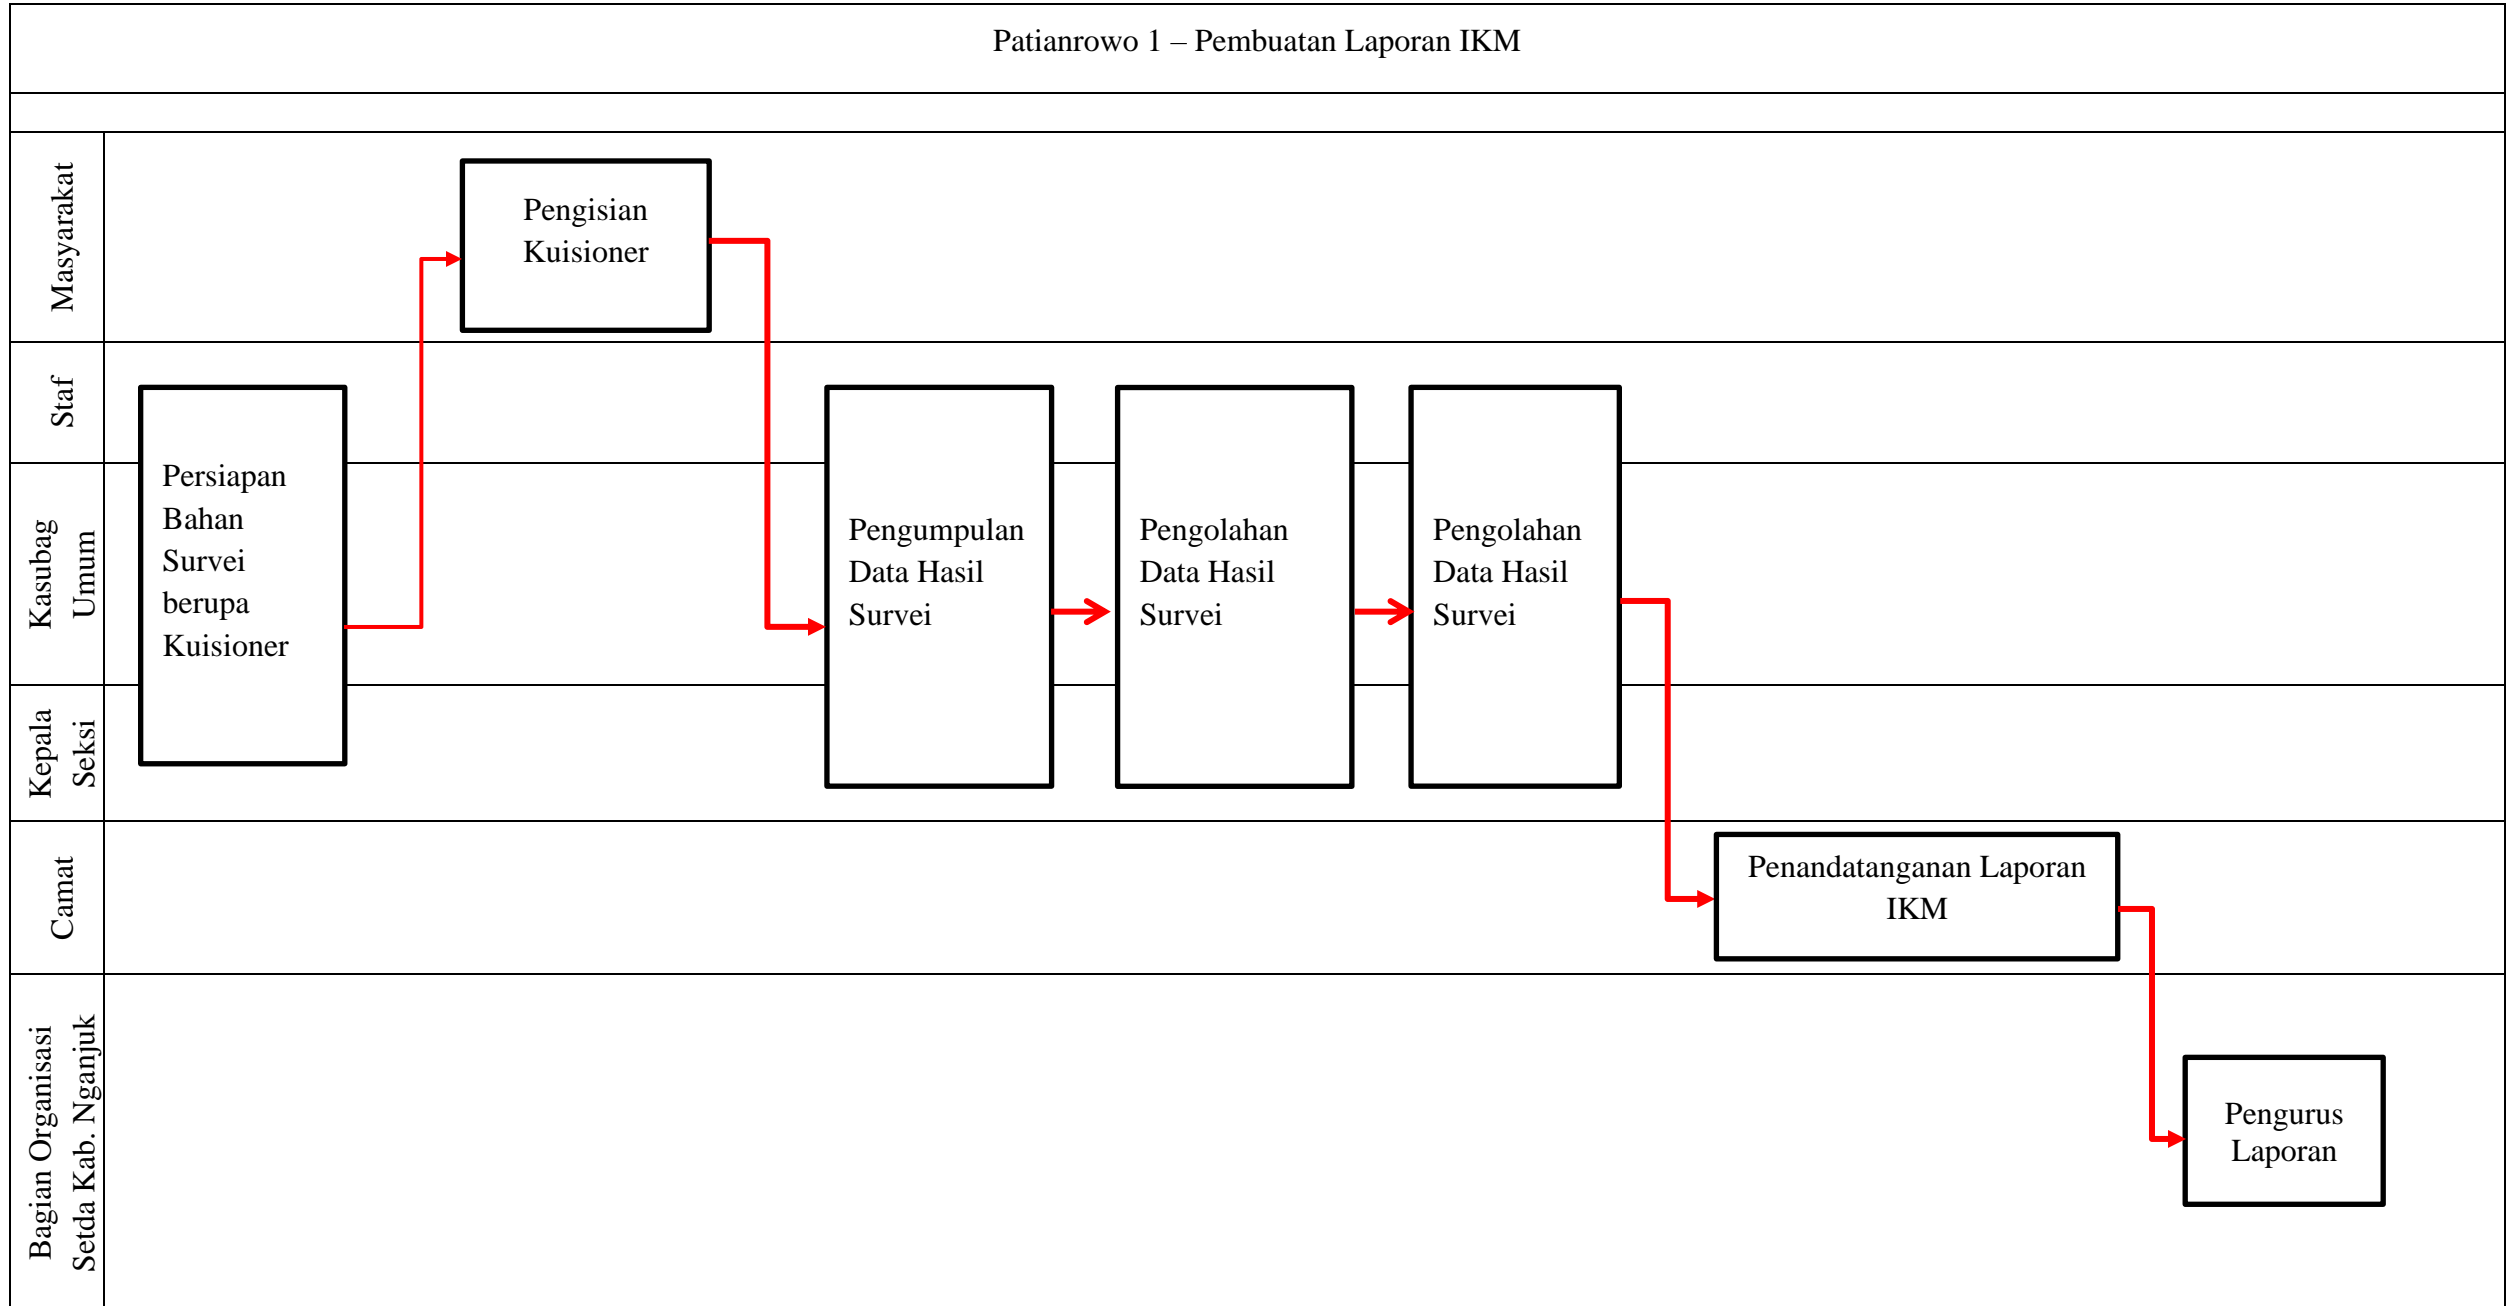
Patianrowo 1 – Pembuatan Laporan IKM

Masyarakat

Staf

Kasubag Umum

Kepala Seksi

Camat

Bagian Organisasi Setda Kab. Nganjuk

Pengisian Kuisioner

Persiapan Bahan Survei berupa Kuisioner

Pengumpulan Data Hasil Survei

Pengolahan Data Hasil Survei

Pengolahan Data Hasil Survei

Penandatanganan Laporan IKM

Pengurus Laporan